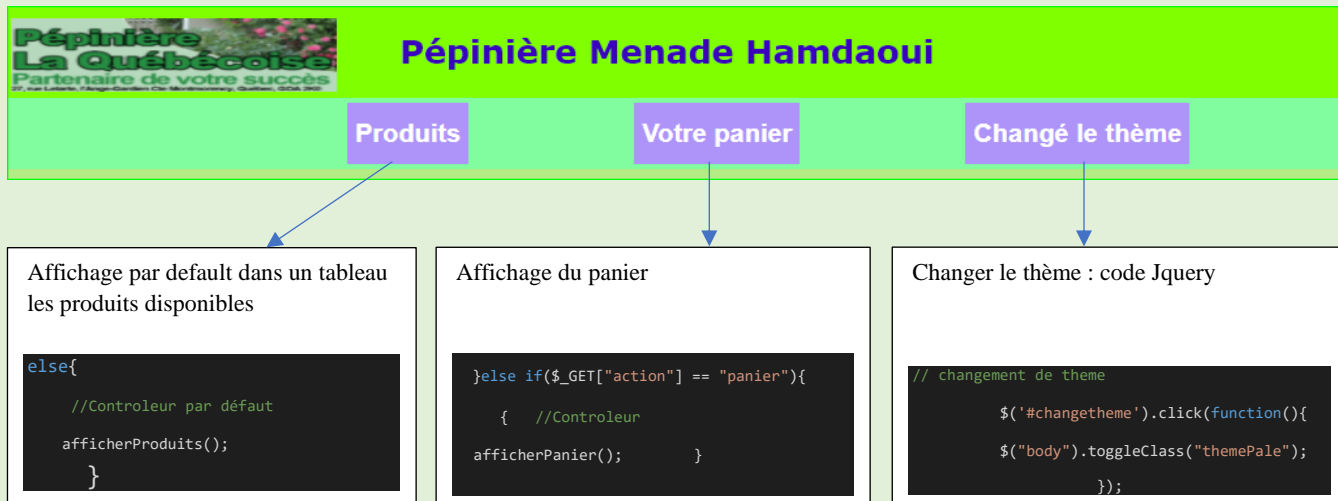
Pépinière La Québécoise
Partenaire de votre succès
27, rue Lebarle, l'Ange-Gardien Cie Montmorency, Québec, G0A 2K0

Pépinière Menade Hamdaoui

Produits

Votre panier

Changé le thème

Affichage par default dans un tableau les produits disponibles

else{
//Controleur par défaut
afficherProduits();
}

Affichage du panier

}else if($_GET["action"] == "panier"){
{ //Controleur
afficherPanier(); }

Changer le thème : code Jquery

// changement de theme
$('#changetheme').click(function(){
$("body").toggleClass("themePale");
});